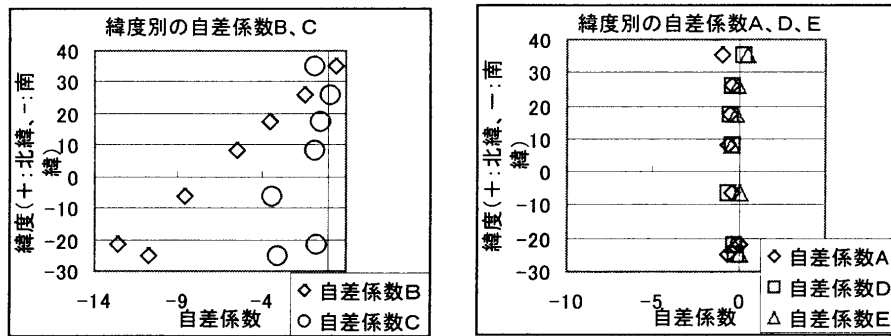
緯度別の自差係数B、C

40
30
20
10
0
-10
-20
-30

緯度(+:北緯、-:南緯)

-14
-9
-4

自差係数

◇ 自差係数B
○ 自差係数C

緯度別の自差係数A、D、E

40
30
20
10
0
-10
-20
-30

緯度(+:北緯、-:南緯)

-10
-5
0

自差係数

◇ 自差係数A
□ 自差係数D
△ 自差係数E